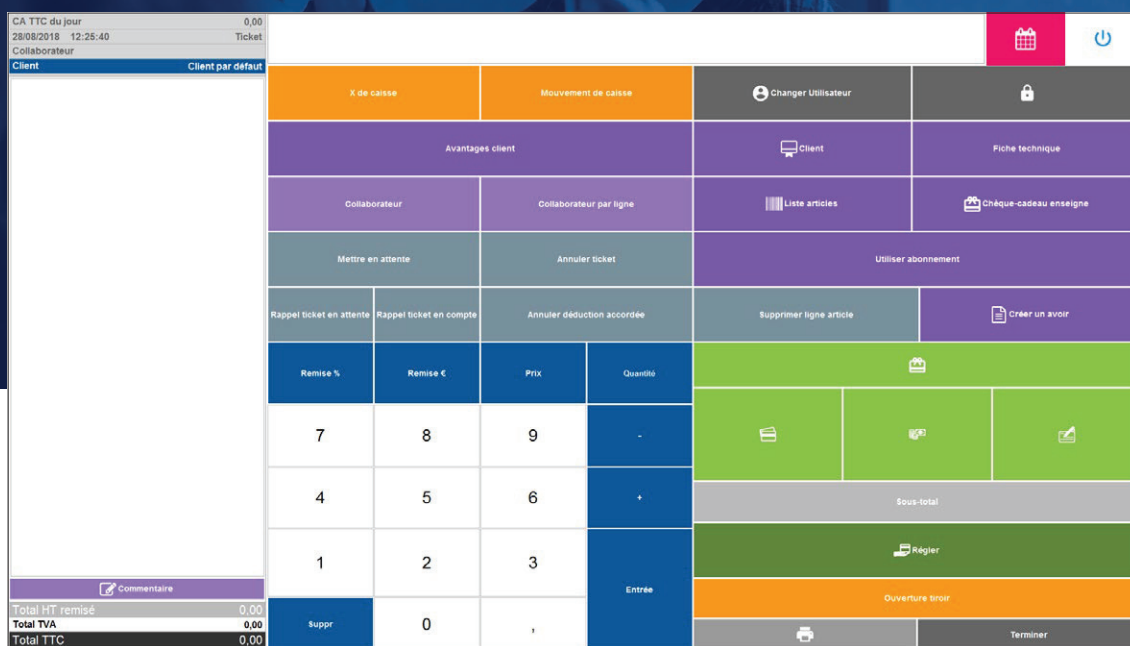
CA TTC du jour 0,00
28/08/2018 12:25:40 Ticket
Collaborateur
Client Client par défaut

Commentaire

Total HT remisé 0,00
Total TVA 0,00
Total TTC 0,00

X de caisse
Mouvement de caisse
Changer Utilisateur
Avantages client
Client
Fiche technique
Collaborateur
Collaborateur par ligne
Liste articles
Chèque-cadeau enseigne
Mettre en attente
Annuler ticket
Utiliser abonnement
Rappel ticket en attente
Rappel ticket en compte
Annuler déduction accordée
Supprimer ligne article
Créer un avoir
Remise %
Remise €
Prix
Quantité
7
8
9
-
4
5
6
+
1
2
3
Entrée
Suppr
0
,
Sous-total
Régler
Ouverture tiroir
Terminer